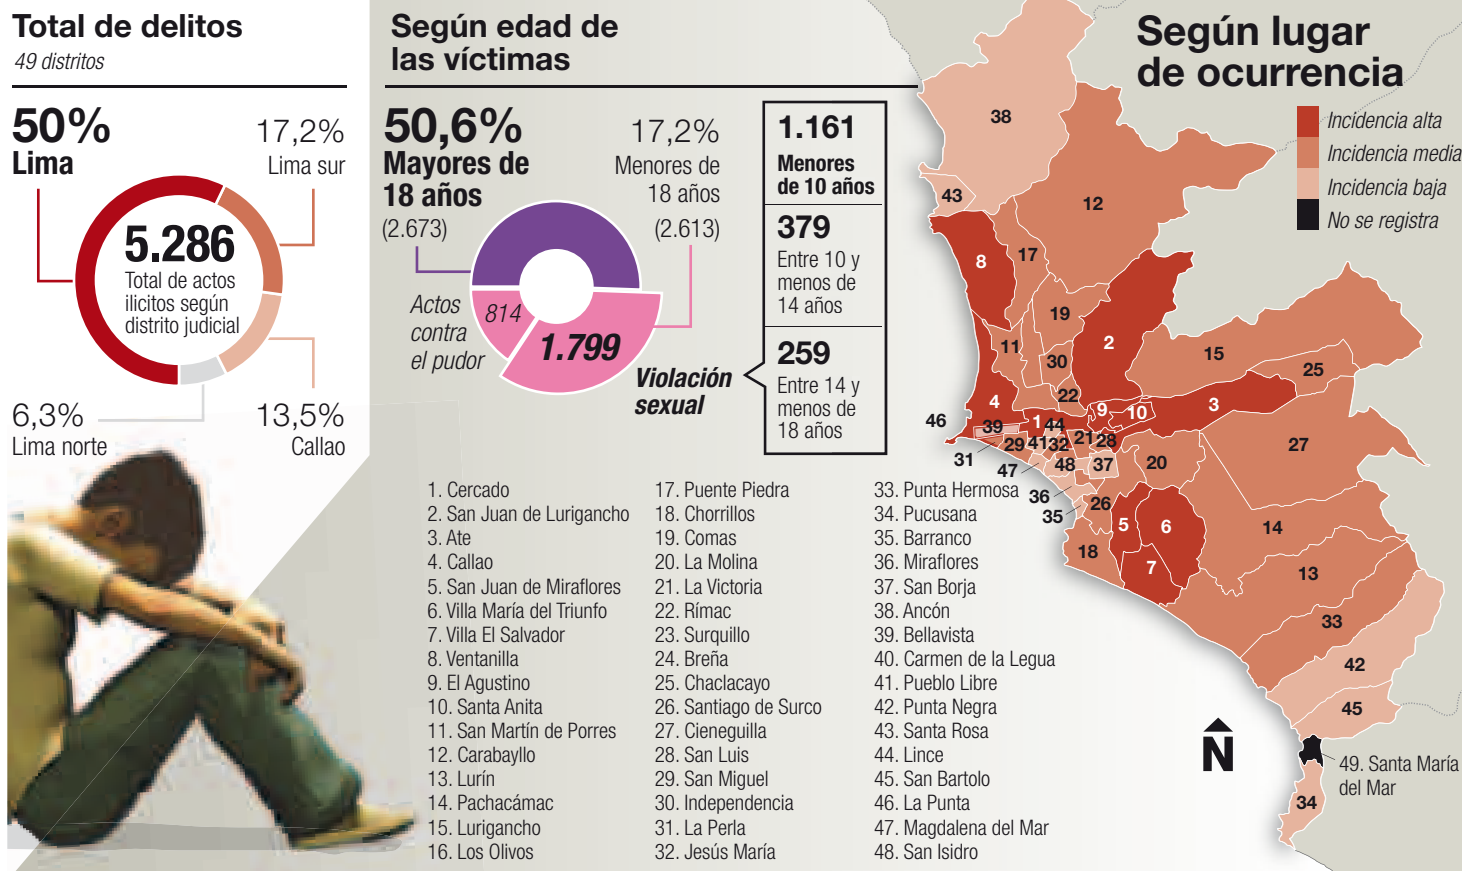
Total de delitos
49 distritos

50%
Lima

17,2%
Lima sur

5.286
Total de actos ilícitos según distrito judicial

6,3%
Lima norte

13,5%
Callao

Según edad de las víctimas

50,6%
Mayores de 18 años
(2.673)

17,2%
Menores de 18 años
(2.613)

Actos contra el pudor
814
1.799
Violación sexual

1.161
Menores de 10 años

379
Entre 10 y menos de 14 años

259
Entre 14 y menos de 18 años

Según lugar de ocurrencia

Incidencia alta
Incidencia media
Incidencia baja
No se registra

38 43 12 8 17 19 11 30 2 15 25 22 4 9 10 3 46 39 1 44 29 41 32 21 28 27 31 47 48 37 20 36 35 26 5 6 14 18 7 13 33 42 45 34

N

49. Santa María del Mar

1. Cercado
2. San Juan de Lurigancho
3. Ate
4. Callao
5. San Juan de Miraflores
6. Villa María del Triunfo
7. Villa El Salvador
8. Ventanilla
9. El Agustino
10. Santa Anita
11. San Martín de Porres
12. Carabayllo
13. Lurín
14. Pachacámac
15. Lurigancho
16. Los Olivos
17. Puente Piedra
18. Chorrillos
19. Comas
20. La Molina
21. La Victoria
22. Rímac
23. Surquillo
24. Breña
25. Chaclacayo
26. Santiago de Surco
27. Cieneguilla
28. San Luis
29. San Miguel
30. Independencia
31. La Perla
32. Jesús María
33. Punta Hermosa
34. Pucusana
35. Barranco
36. Miraflores
37. San Borja
38. Ancón
39. Bellavista
40. Carmen de la Legua
41. Pueblo Libre
42. Punta Negra
43. Santa Rosa
44. Lince
45. San Bartolo
46. La Punta
47. Magdalena del Mar
48. San Isidro